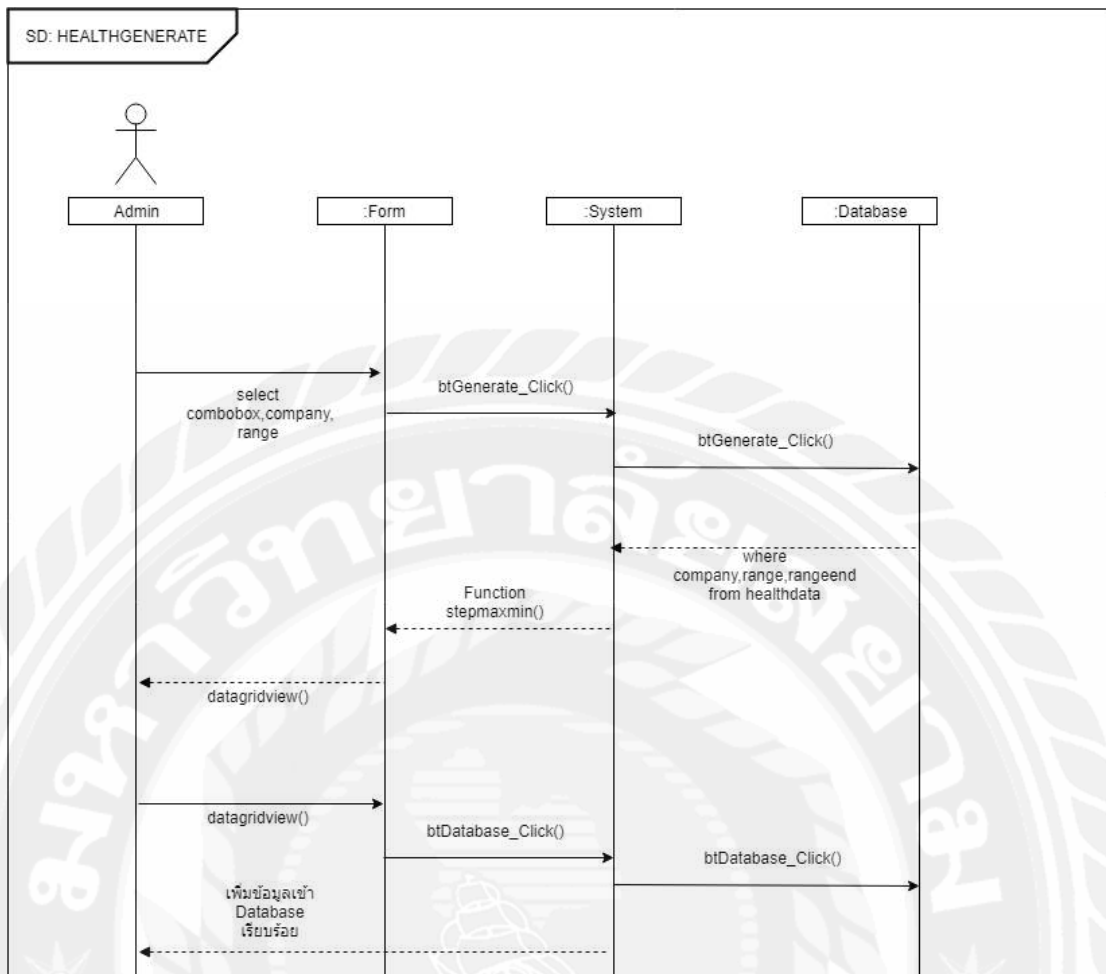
SD: HEALTHGENERATE

Admin

:Form

:System

:Database

select combobox,company, range

btGenerate_Click()

btGenerate_Click()

where company,range,rangeend from healthdata

Function stepmaxmin()

datagridview()

datagridview()

btDatabase_Click()

btDatabase_Click()

เพิ่มข้อมูลเข้า Database เรียบร้อย